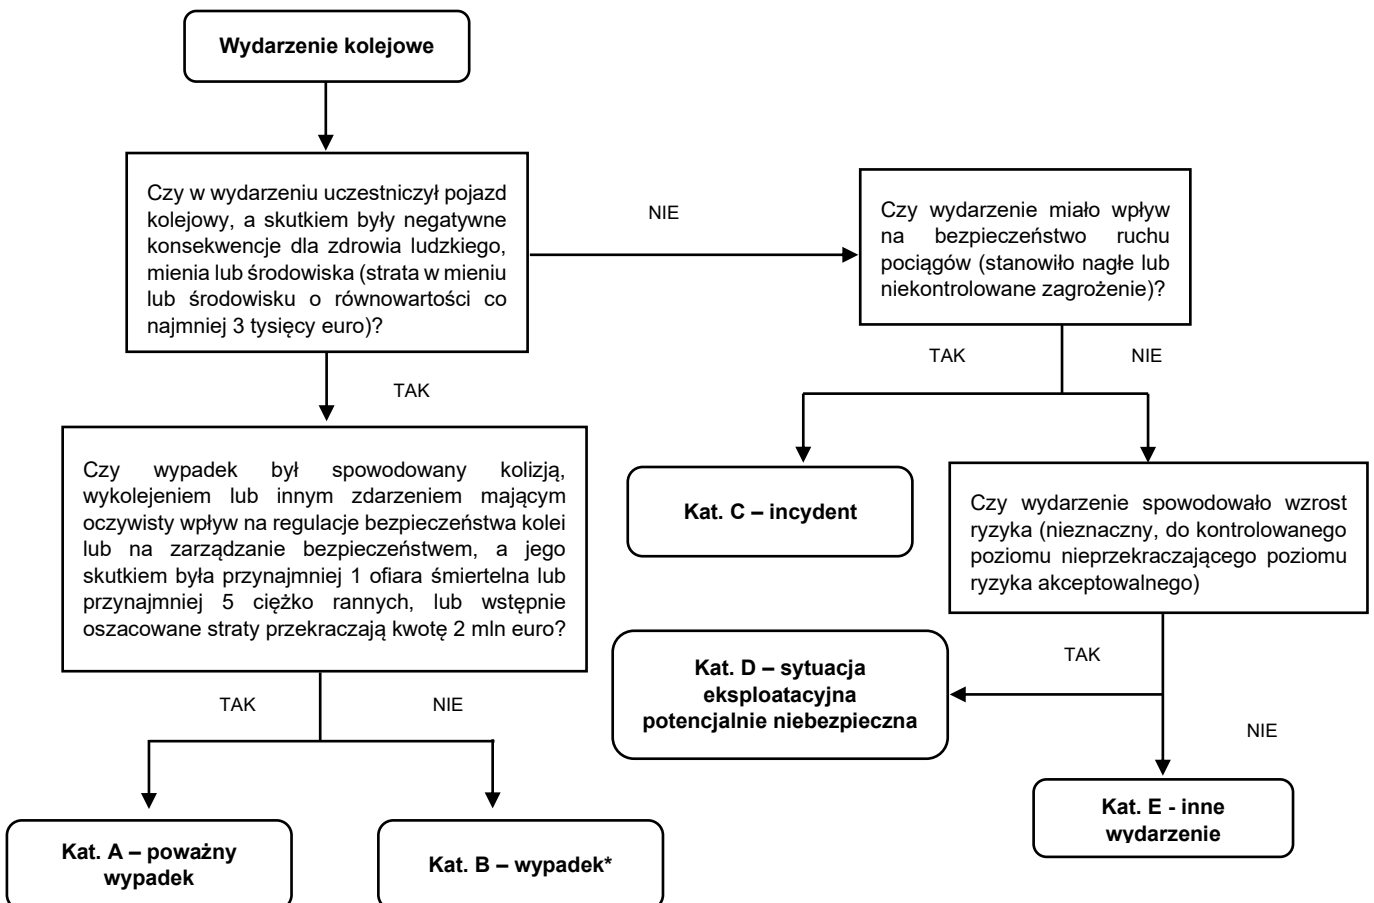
Wydarzenie kolejowe

Czy w wydarzeniu uczestniczył pojazd kolejowy, a skutkiem były negatywne konsekwencje dla zdrowia ludzkiego, mienia lub środowiska (strata w mieniu lub środowisku o równowartości co najmniej 3 tysięcy euro)?

NIE

Czy wydarzenie miało wpływ na bezpieczeństwo ruchu pociągów (stanowiło nagłe lub niekontrolowane zagrożenie)?

TAK

TAK

NIE

Czy wypadek był spowodowany kolizją, wykolejeniem lub innym zdarzeniem mającym oczywisty wpływ na regulacje bezpieczeństwa kolei lub na zarządzanie bezpieczeństwem, a jego skutkiem była przynajmniej 1 ofiara śmiertelna lub przynajmniej 5 ciężko rannych, lub wstępnie oszacowane straty przekraczają kwotę 2 mln euro?

Kat. C – incydent

Czy wydarzenie spowodowało wzrost ryzyka (nieznaczny, do kontrolowanego poziomu nieprzekraczającego poziomu ryzyka akceptowalnego)

TAK

Kat. D – sytuacja eksploatacyjna potencjalnie niebezpieczna

TAK

NIE

NIE

Kat. A – poważny wypadek

Kat. B – wypadek*

Kat. E - inne wydarzenie